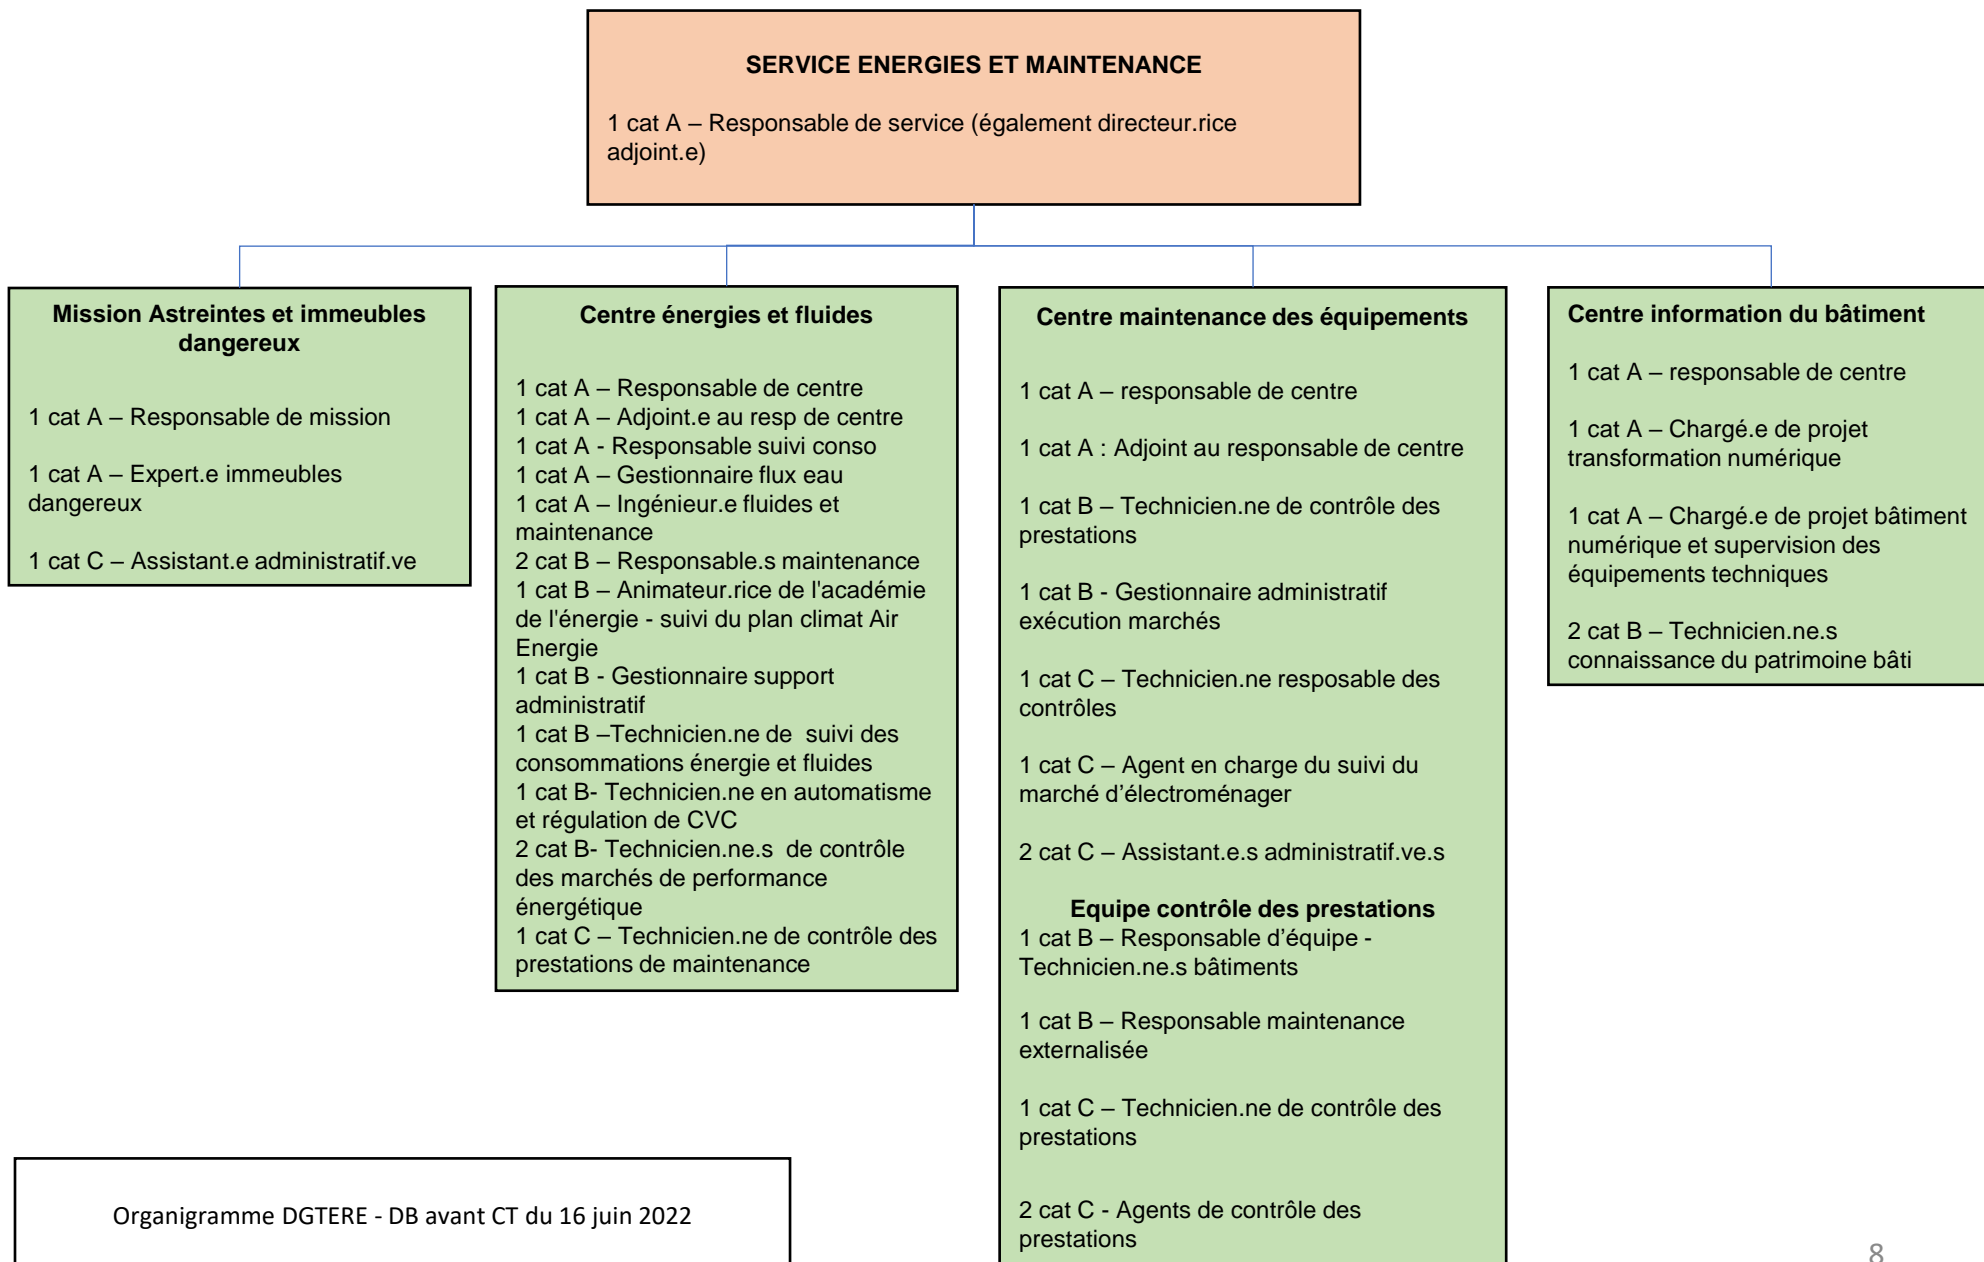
SERVICE ENERGIES ET MAINTENANCE

1 cat A – Responsable de service (également directeur.rice adjoint.e)

Mission Astreintes et immeubles dangereux

1 cat A – Responsable de mission

1 cat A – Expert.e immeubles dangereux

1 cat C – Assistant.e administratif.ve

Centre énergies et fluides

1 cat A – Responsable de centre
1 cat A – Adjoint.e au resp de centre
1 cat A - Responsable suivi conso
1 cat A – Gestionnaire flux eau
1 cat A – Ingénieur.e fluides et maintenance
2 cat B – Responsable.s maintenance
1 cat B – Animateur.rice de l'académie de l'énergie - suivi du plan climat Air Energie
1 cat B - Gestionnaire support administratif
1 cat B –Technicien.ne de suivi des consommations énergie et fluides
1 cat B- Technicien.ne en automatisme et régulation de CVC
2 cat B- Technicien.ne.s de contrôle des marchés de performance énergétique
1 cat C – Technicien.ne de contrôle des prestations de maintenance

Centre maintenance des équipements

1 cat A – responsable de centre

1 cat A : Adjoint au responsable de centre

1 cat B – Technicien.ne de contrôle des prestations

1 cat B - Gestionnaire administratif exécution marchés

1 cat C – Technicien.ne resposable des contrôles

1 cat C – Agent en charge du suivi du marché d'électroménager

2 cat C – Assistant.e.s administratif.ve.s

Equipe contrôle des prestations
1 cat B – Responsable d'équipe - Technicien.ne.s bâtiments

1 cat B – Responsable maintenance externalisée

1 cat C – Technicien.ne de contrôle des prestations

2 cat C - Agents de contrôle des prestations

Centre information du bâtiment

1 cat A – responsable de centre

1 cat A – Chargé.e de projet transformation numérique

1 cat A – Chargé.e de projet bâtiment numérique et supervision des équipements techniques

2 cat B – Technicien.ne.s connaissance du patrimoine bâti

Organigramme DGTERE - DB avant CT du 16 juin 2022

8